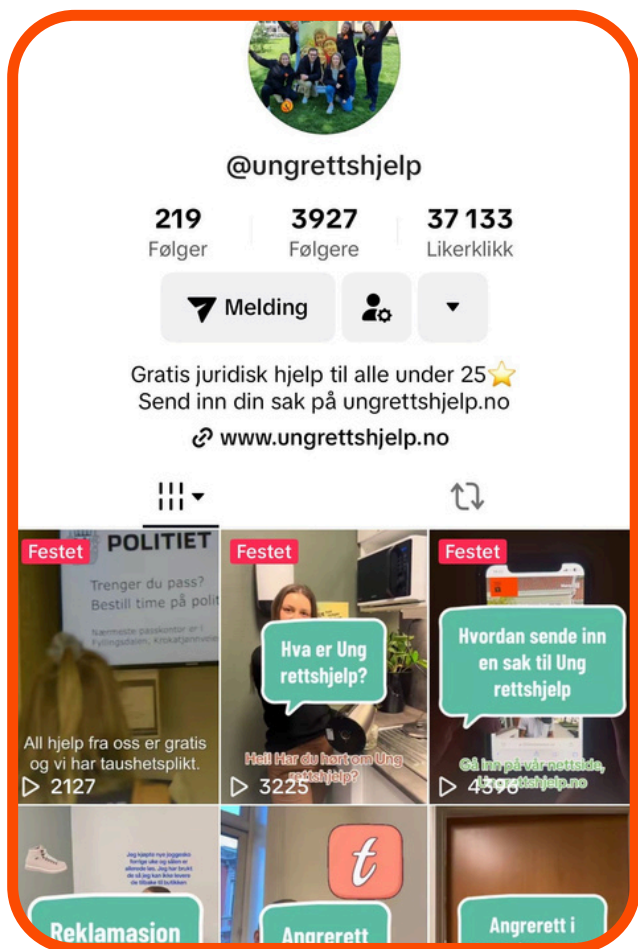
@ungrettshjelp

219 Følger | 3927 Følgere | 37 133 Likerklikk

Melding

Gratis juridisk hjelp til alle under 25⭐
Send inn din sak på ungrettshjelp.no

www.ungrettshjelp.no

Festet
POLITIET
Trenger du pass?
Bestill time på polit
Nærmeste passkontor er i Fyllingsdalen, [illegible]
All hjelp fra oss er gratis og vi har taushetsplikt.
2127

Festet
Hva er Ung rettshjelp?
Hei! Har du hørt om Ung rettshjelp?
3225

Festet
Hvordan sende inn en sak til Ung rettshjelp
Gå inn på vår nettside, ungrettshjelp.no
4396

Jeg kjøpte nye joggesko forrige uke og såen er allerede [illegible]. Jeg har brukt de så jeg kan ikke levere de tilbake til butikken
Reklamasjon

t
Angrerett

Angrerett i